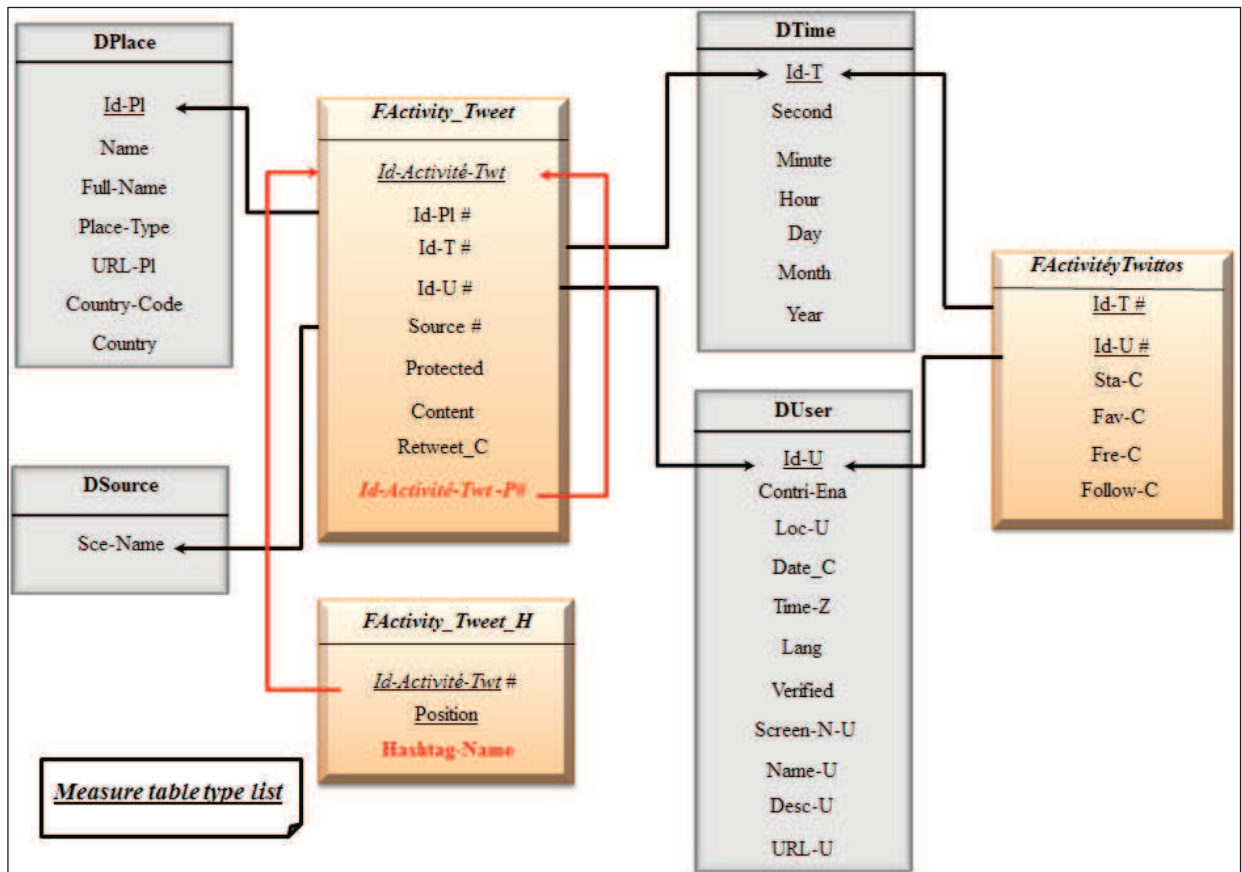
DPlace

Id-Pl
Name
Full-Name
Place-Type
URL-Pl
Country-Code
Country

FActivity_Tweet

Id-Activité-Twt
Id-Pl #
Id-T #
Id-U #
Source #
Protected
Content
Retweet_C
Id-Activité-Twt-P#

DTime

Id-T
Second
Minute
Hour
Day
Month
Year

FActivitéyTwittos

Id-T #
Id-U #
Sta-C
Fav-C
Fre-C
Follow-C

DSource

Sce-Name

DUser

Id-U
Contri-Ena
Loc-U
Date_C
Time-Z
Lang
Verified
Screen-N-U
Name-U
Desc-U
URL-U

FActivity_Tweet_H

Id-Activité-Twt #
Position
Hashtag-Name

Measure table type list